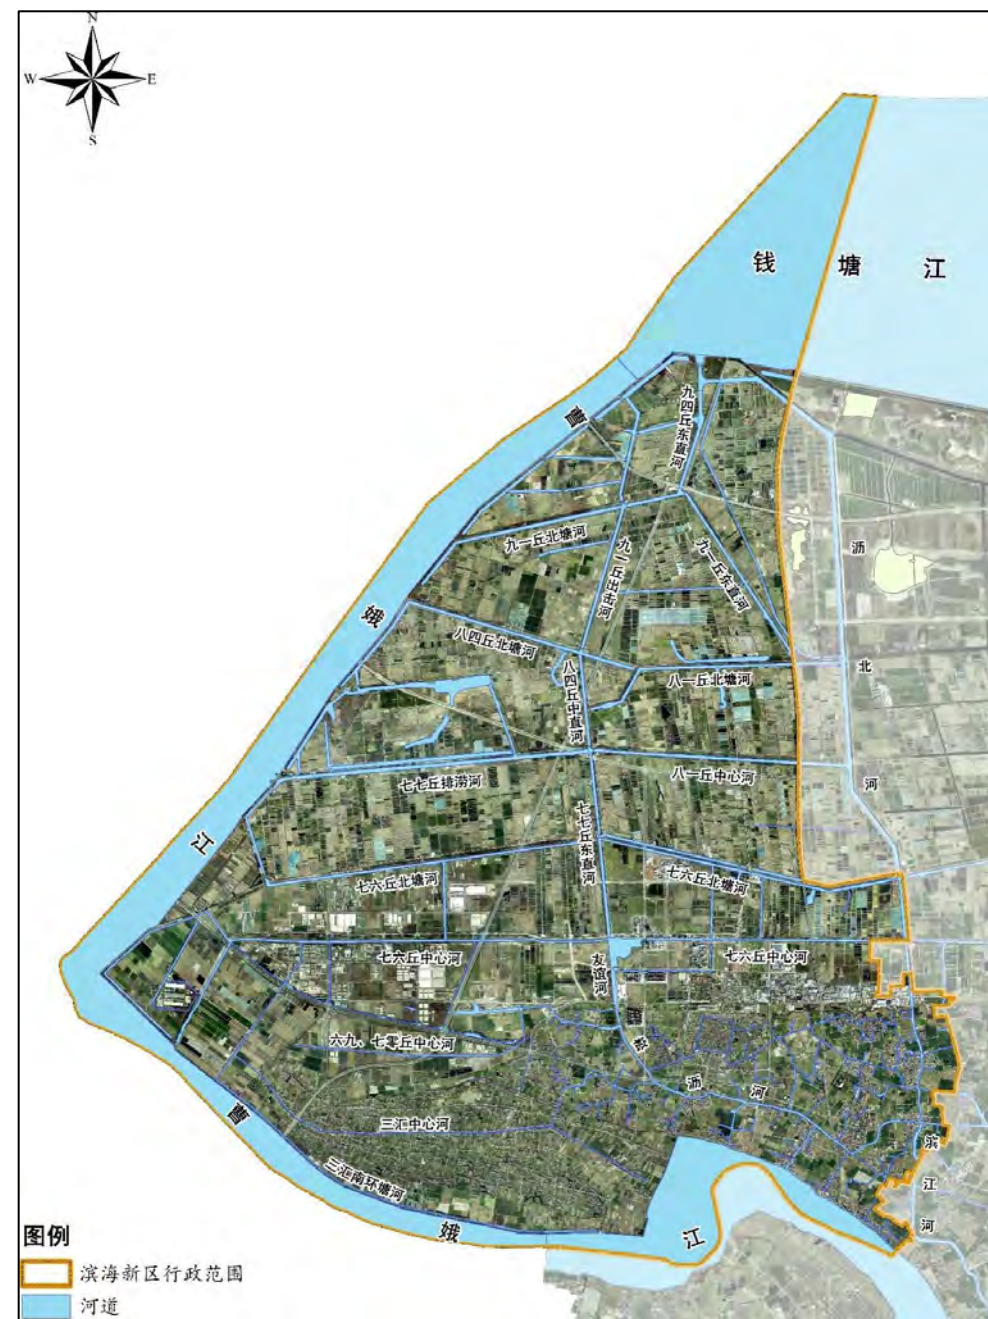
N
W
E
S

钱 塘 江

曹
娥
江

九四丘东直河
九一丘北塘河
九一丘出击河
九一丘东直河
八四丘北塘河
八四丘中直河
八一丘北塘河
七七丘排涝河
八一丘中心河
七七丘东直河
七六丘北塘河
七六丘北塘河
七六丘中心河
友谊河
七六丘中心河
六九、七零丘中心河
群
益
沥
河
三汇中心河
三汇南环塘河

沥
北
河

滨
江
河

曹
娥
江

图例
滨海新区行政范围
河道